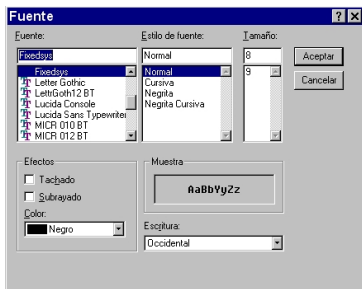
Fuente

Fuente:
Fixedsys
Fixedsys
Letter Gothic
LettrGoth12 BT
Lucida Console
Lucida Sans Typewriter
MICR 010 BT
MICR 012 BT

Estilo de fuente:
Normal
Normal
Cursiva
Negrita
Negrita Cursiva

Tamaño:
8
9

Aceptar
Cancelar

Efectos
Tachado
Subrayado
Color:
Negro

Muestra
AaBbYyZz

Escritura:
Occidental